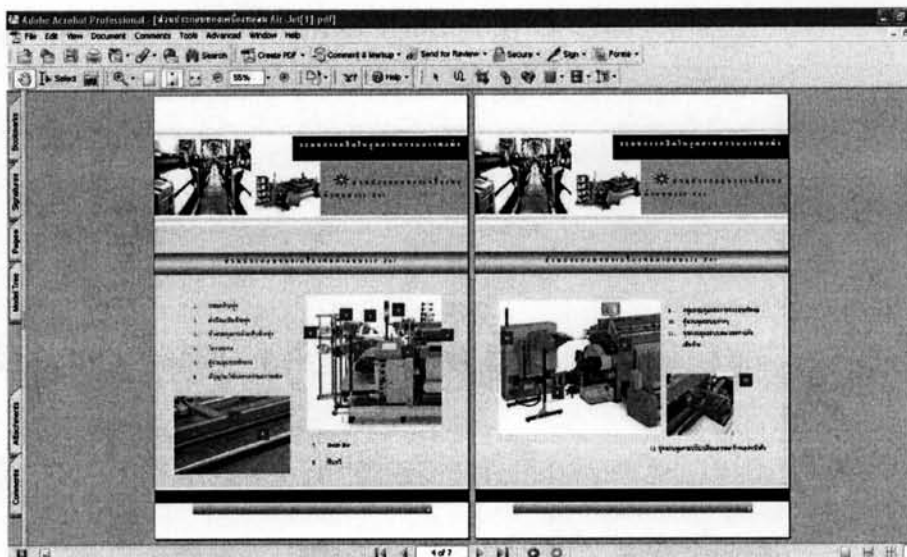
Adobe Acrobat Professional - [ส่วนประกอบของเครื่องทอผ้า Air Jet[1].pdf]

File Edit View Document Comments Tools Advanced Window Help

Search Create PDF Comment & Markup Send for Review Secure Sign Forms

Select 55% Help

Bookmarks Signatures Pages Model Tree Attachments Comments

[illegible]

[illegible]

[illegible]

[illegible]

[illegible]

4 of 7